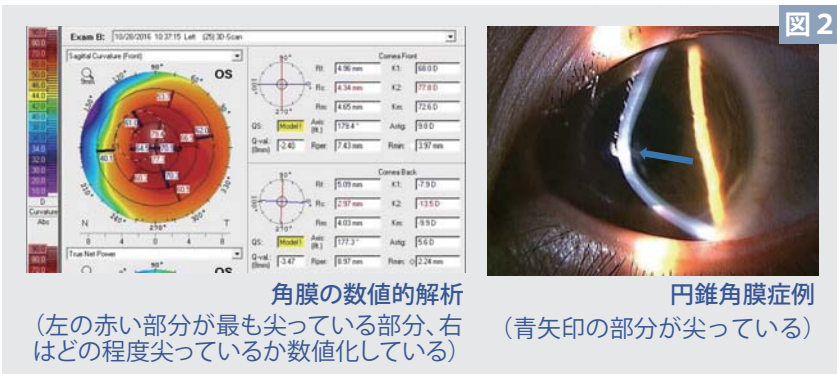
図 2

Exam B: 10/26/2016 10:37:15 Left (25) 3D-Scan

Sagittal Curvature (Front)

OS

90.0
80.0
70.0
60.0
50.0
46.0
44.0
42.0
40.0
38.0
36.0
34.0
32.0
30.0
25.0
20.0
D
Curvature
Abs

N
T

True Net Power

OS

Cornea Front

| Rf: | 4.96 mm | K1: | 68.0 D |
|---|---|---|---|
| Rs: | 4.34 mm | K2: | 77.8 D |
| Rm: | 4.65 mm | Km: | 72.6 D |
| QS: | Model ! | Axis (flat): | 179.4° | Astig: | 9.8 D |
| Q-val. (8mm): | -2.40 | Rper: | 7.43 mm | Rmin: | 3.97 mm |

Cornea Back

| Rf: | 5.09 mm | K1: | -7.9 D |
|---|---|---|---|
| Rs: | 2.97 mm | K2: | -13.5 D |
| Rm: | 4.03 mm | Km: | -9.9 D |
| QS: | Model ! | Axis (flat): | 177.3° | Astig: | 5.6 D |
| Q-val. (8mm): | -3.47 | Rper: | 8.97 mm | Rmin: | 2.24 mm |

角膜の数値的解析
（左の赤い部分が最も尖っている部分、右はどの程度尖っているか数値化している）

円錐角膜症例
（青矢印の部分が尖っている）